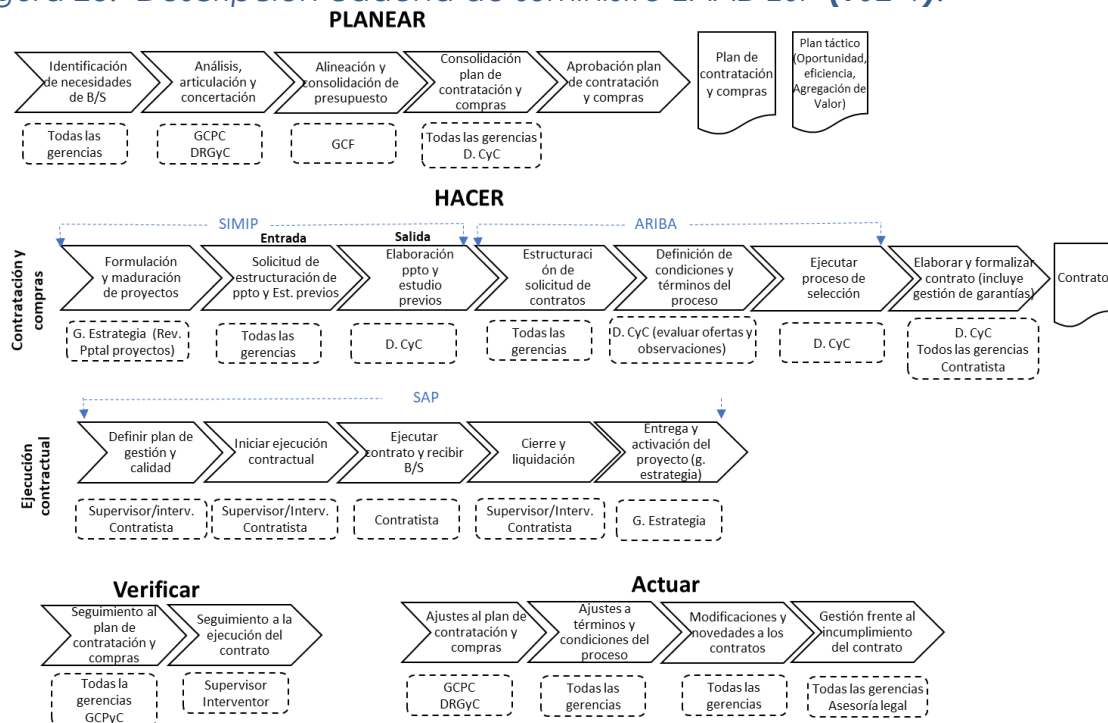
Figura 13. Descripción Cadena de suministro EAAB ESP (2014).

PLANEAR

Identificación de necesidades de B/S
Análisis, articulación y concertación
Alineación y consolidación de presupuesto
Consolidación plan de contratación y compras
Aprobación plan de contratación y compras
Plan de contratación y compras
Plan táctico (Oportunidad, eficiencia, Agregación de Valor)

Todas las gerencias
GCPC DRGyC
GCF
Todas las gerencias D. CyC

HACER

SIMIP
ARIBA

Contratación y compras

Entrada
Salida

Formulación y maduración de proyectos
Solicitud de estructuración de ppto y Est. previos
Elaboración ppto y estudio previos
Estructuración de solicitud de contratos
Definición de condiciones y términos del proceso
Ejecutar proceso de selección
Elaborar y formalizar contrato (incluye gestión de garantías)
Contrato

G. Estrategia (Rev. Pptal proyectos)
Todas las gerencias
D. CyC
Todas las gerencias
D. CyC (evaluar ofertas y observaciones)
D. CyC
D. CyC Todos las gerencias Contratista

SAP

Ejecución contractual

Definir plan de gestión y calidad
Iniciar ejecución contractual
Ejecutar contrato y recibir B/S
Cierre y liquidación
Entrega y activación del proyecto (g. estrategia)

Supervisor/interv. Contratista
Supervisor/Interv. Contratista
Contratista
Supervisor/Interv. Contratista
G. Estrategia

Verificar

Seguimiento al plan de contratación y compras
Seguimiento a la ejecución del contrato

Todas la gerencias GCPyC
Supervisor Interventor

Actuar

Ajustes al plan de contratación y compras
Ajustes a términos y condiciones del proceso
Modificaciones y novedades a los contratos
Gestión frente al incumplimiento del contrato

GCPC DRGyC
Todas las gerencias
Todas las gerencias
Todas las gerencias Asesoría legal